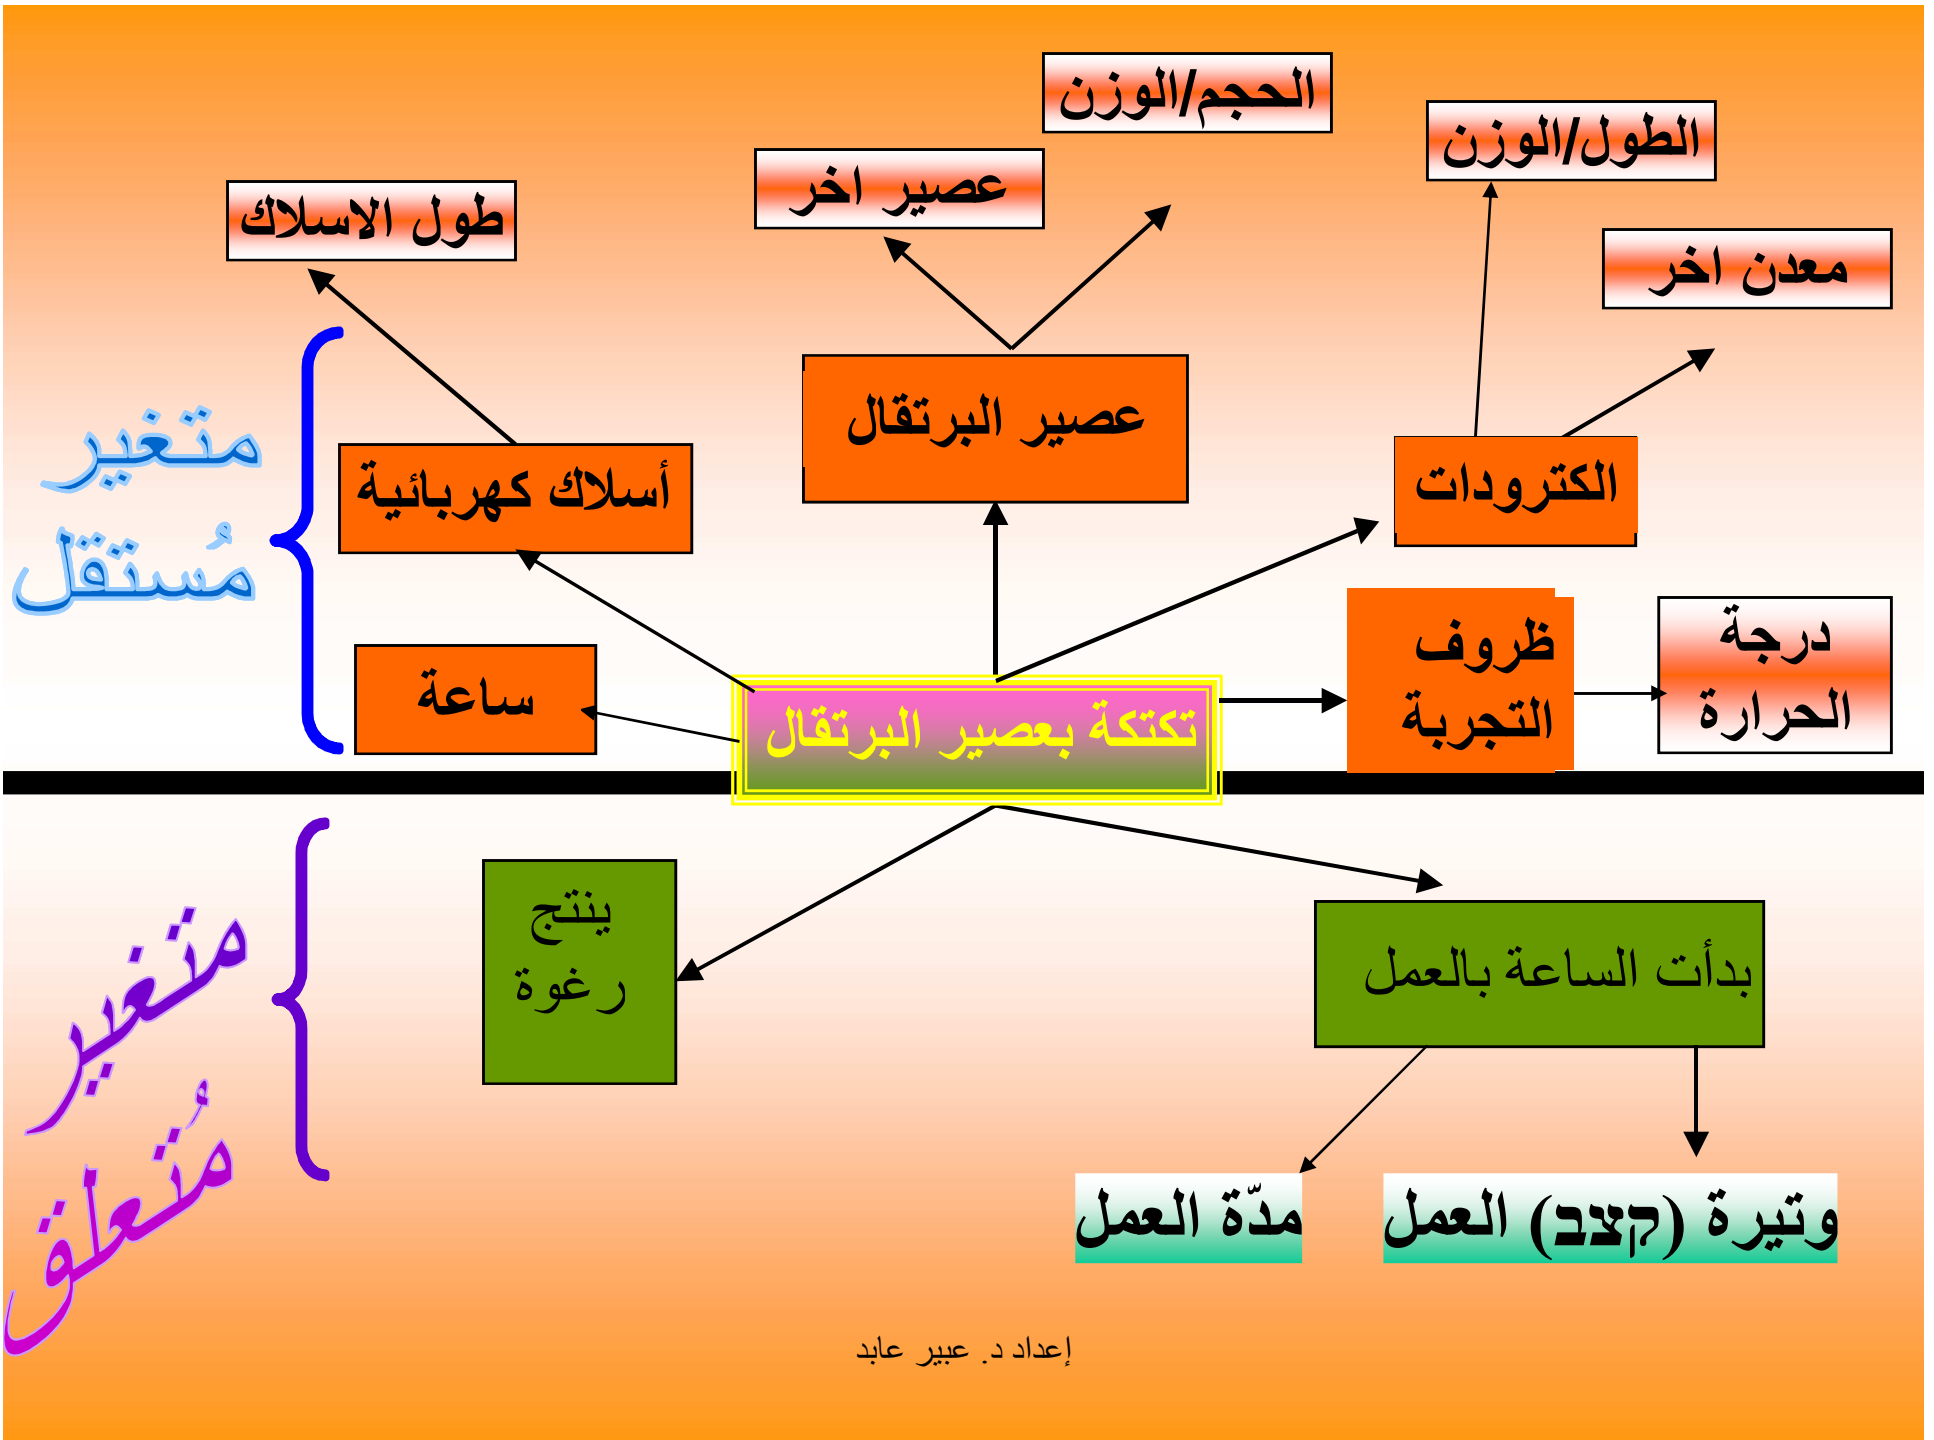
الطول/الوزن

الحجم/الوزن

عصير اخر

طول الاسلاك

معدن اخر

متغير مُستقل

أسلاك كهربائية

عصير البرتقال

الكترودات

ساعة

تكتكة بعصير البرتقال

ظروف التجربة

درجة الحرارة

متغير مُتعلق

ينتج رغوة

بدأت الساعة بالعمل

مدّة العمل

وتيرة (קצב) العمل

إعداد د. عبير عابد